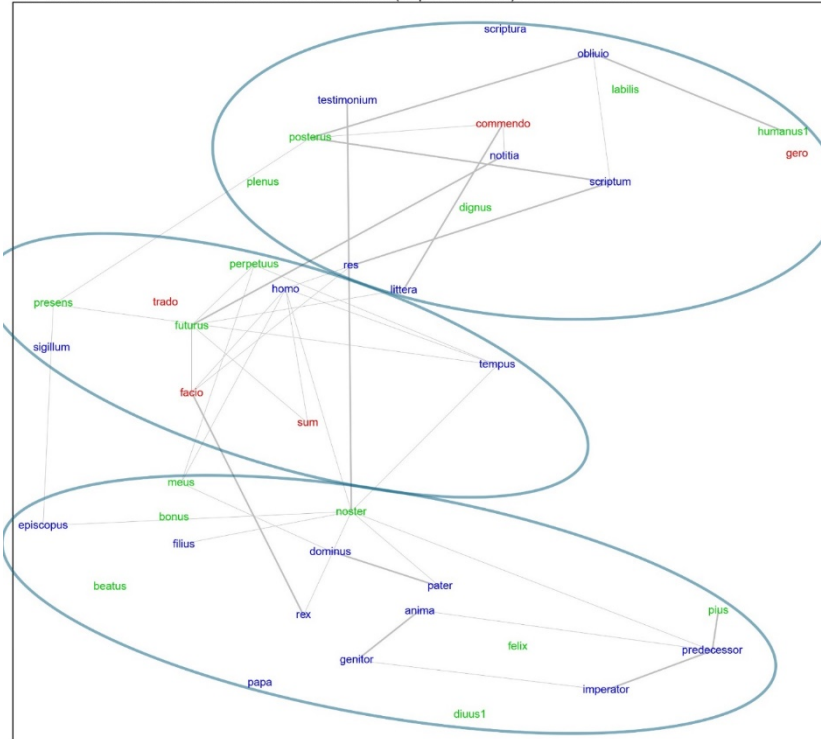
scriptura
obliuio
labilis
testimonium
commendo
humanus1
posterus
gero
notitia
plenus
scriptum
dignus
perpetuus
res
presens
trado
homo
littera
futurus
sigillum
tempus
facio
sum
meus
noster
episcopus
bonus
filius
dominus
beatus
pater
rex
anima
pius
felix
predecessor
genitor
papa
imperator
diuus1